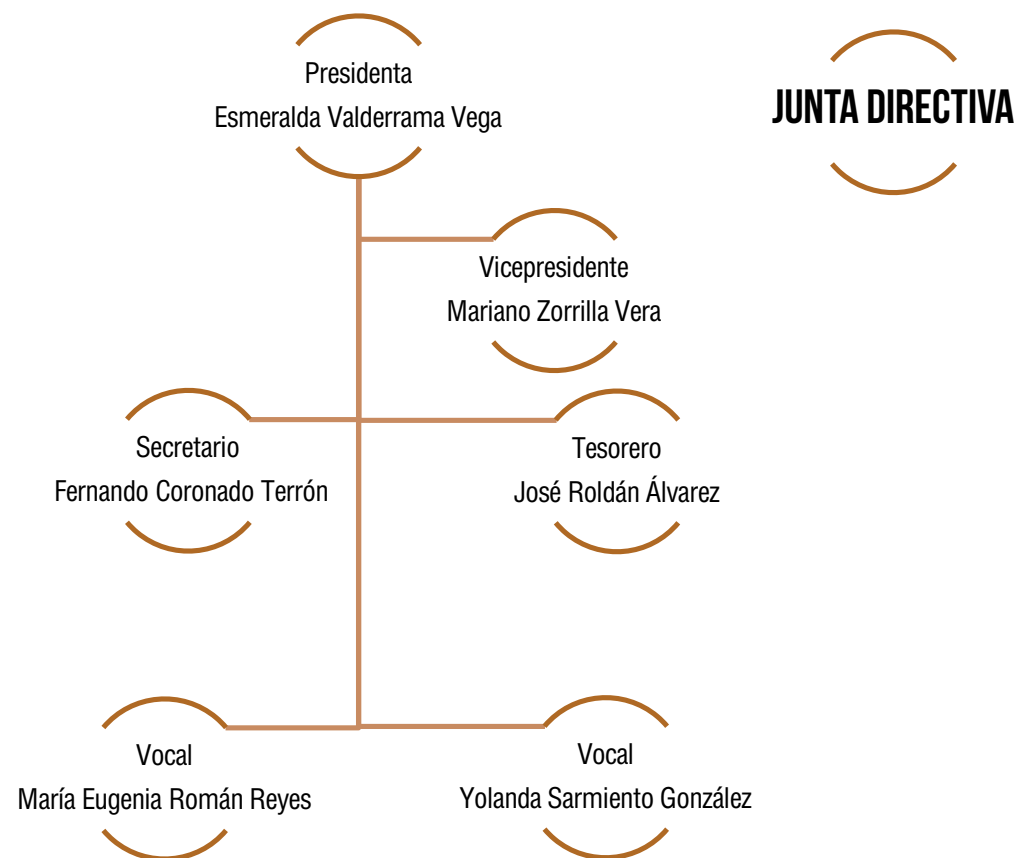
JUNTA DIRECTIVA

Presidenta
Esmeralda Valderrama Vega

Vicepresidente
Mariano Zorrilla Vera

Secretario
Fernando Coronado Terrón

Tesorero
José Roldán Álvarez

Vocal
María Eugenia Román Reyes

Vocal
Yolanda Sarmiento González